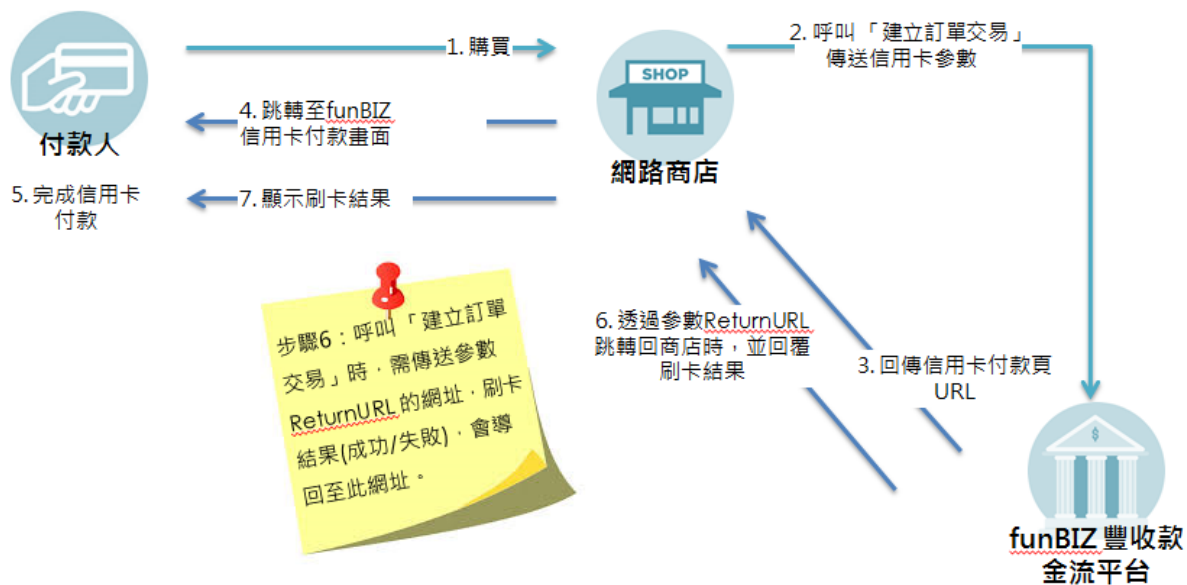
1. 購買

2. 呼叫「建立訂單交易」傳送信用卡參數

SHOP

付款人

4. 跳轉至funBIZ信用卡付款畫面

網路商店

5. 完成信用卡付款

7. 顯示刷卡結果

步驟6：呼叫「建立訂單交易」時，需傳送參數ReturnURL的網址，刷卡結果(成功/失敗)，會導回至此網址。

6. 透過參數ReturnURL跳轉回商店時，並回覆刷卡結果

3. 回傳信用卡付款頁URL

$

funBIZ 豐收款金流平台